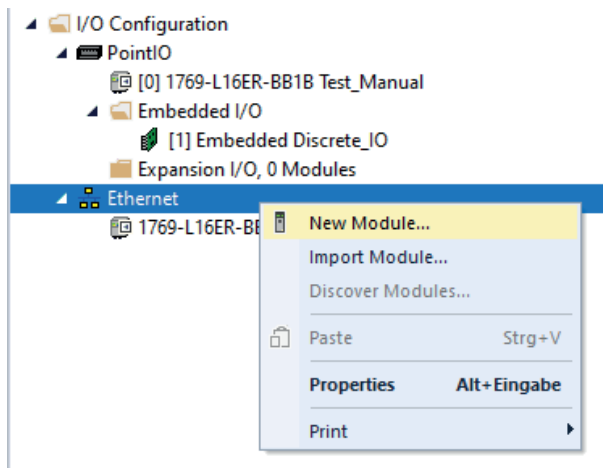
I/O Configuration
PointIO
[0] 1769-L16ER-BB1B Test_Manual
Embedded I/O
[1] Embedded Discrete_IO
Expansion I/O, 0 Modules
Ethernet
1769-L16ER-BB

New Module...
Import Module...
Discover Modules...
Paste Strg+V
Properties Alt+Eingabe
Print